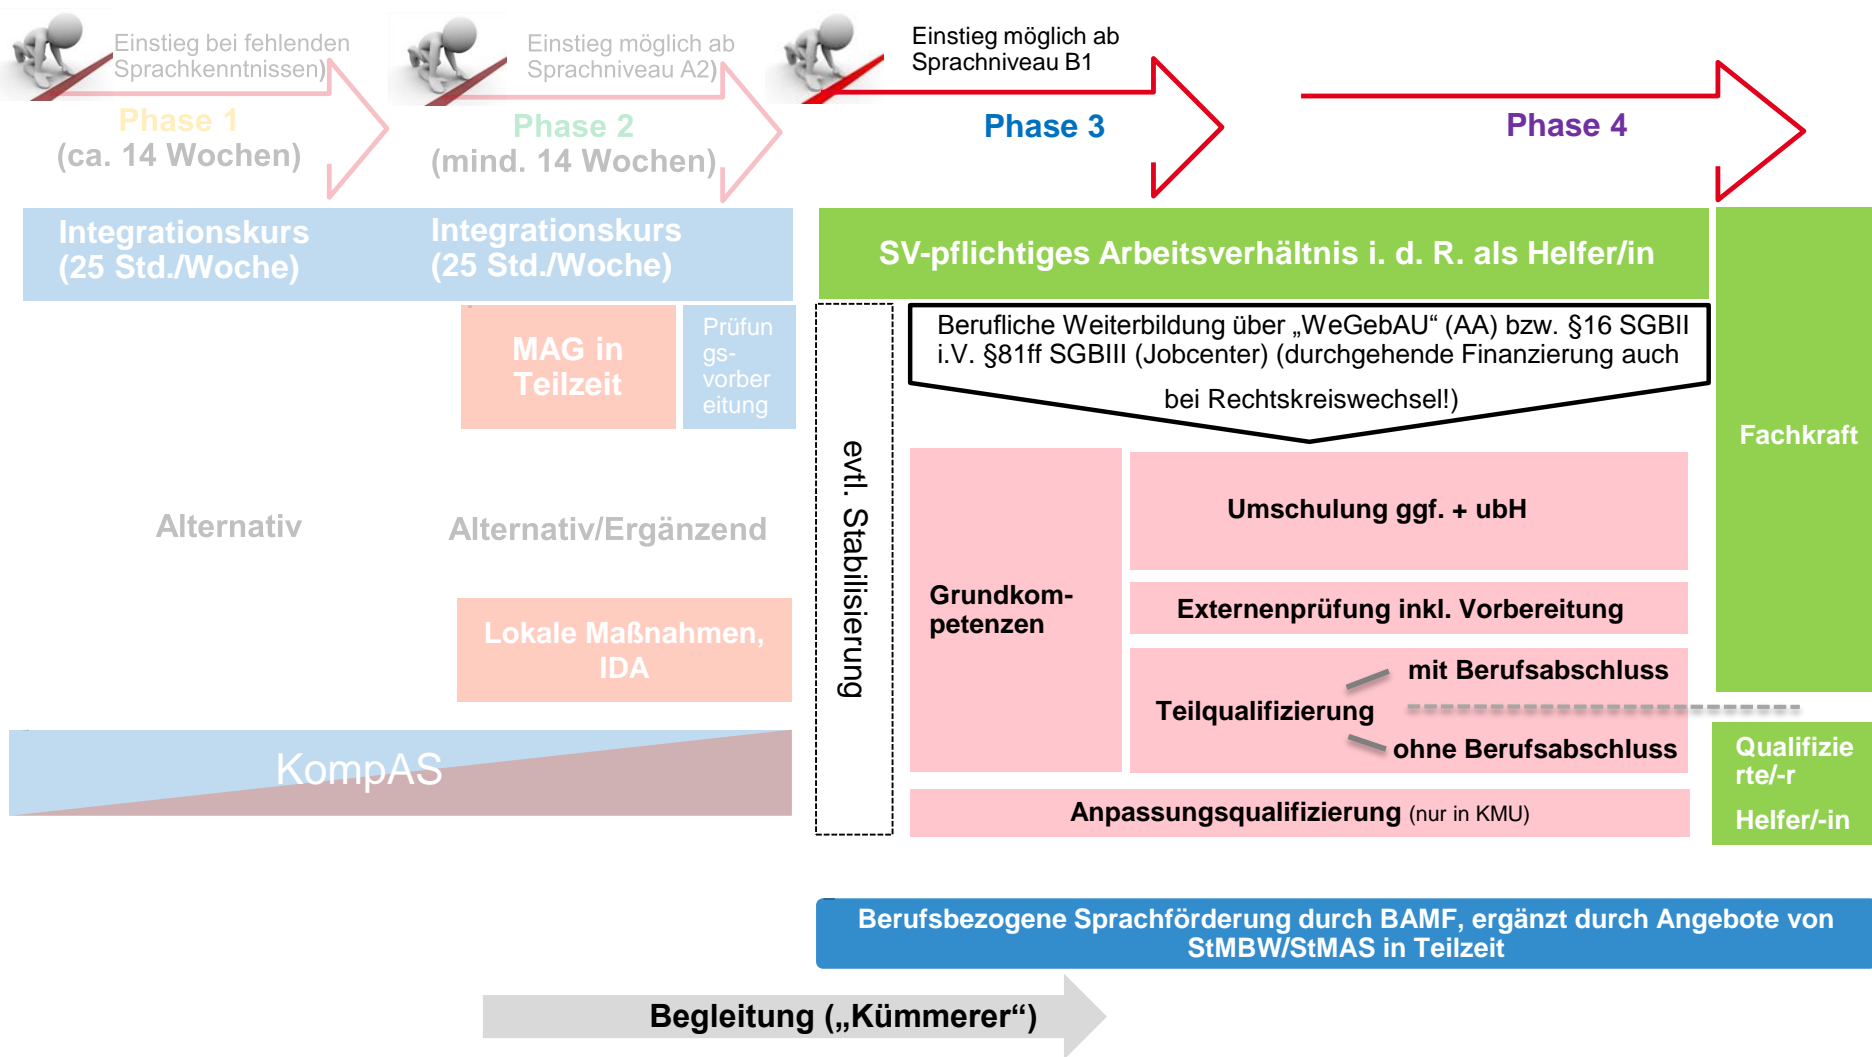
Einstieg bei fehlenden Sprachkenntnissen)

Einstieg möglich ab Sprachniveau A2)

Einstieg möglich ab Sprachniveau B1

Phase 1
(ca. 14 Wochen)

Phase 2
(mind. 14 Wochen)

Phase 3

Phase 4

Integrationskurs
(25 Std./Woche)

Integrationskurs
(25 Std./Woche)

SV-pflichtiges Arbeitsverhältnis i. d. R. als Helfer/in

MAG in Teilzeit

Prüfungsvorbereitung

evtl. Stabilisierung

Berufliche Weiterbildung über „WeGebAU“ (AA) bzw. §16 SGBII i.V. §81ff SGBIII (Jobcenter) (durchgehende Finanzierung auch bei Rechtskreiswechsel!)

Fachkraft

Alternativ

Alternativ/Ergänzend

Grundkompetenzen

Umschulung ggf. + ubH

Externenprüfung inkl. Vorbereitung

Teilqualifizierung

mit Berufsabschluss

ohne Berufsabschluss

Lokale Maßnahmen, IDA

Qualifizierte/-r

Helfer/-in

KompAS

Anpassungsqualifizierung (nur in KMU)

Berufsbezogene Sprachförderung durch BAMF, ergänzt durch Angebote von StMBW/StMAS in Teilzeit

Begleitung („Kümmerer“)